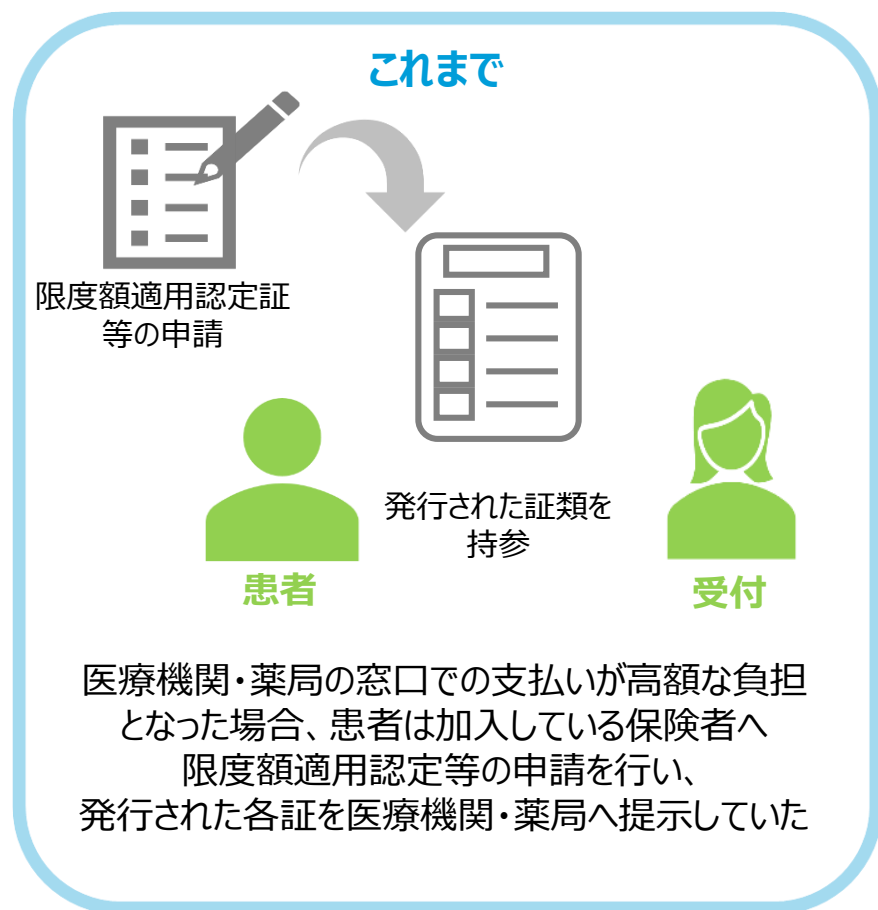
これまで

限度額適用認定証等の申請

発行された証類を持参

患者

受付

医療機関・薬局の窓口での支払いが高額な負担となった場合、患者は加入している保険者へ限度額適用認定等の申請を行い、発行された各証を医療機関・薬局へ提示していた